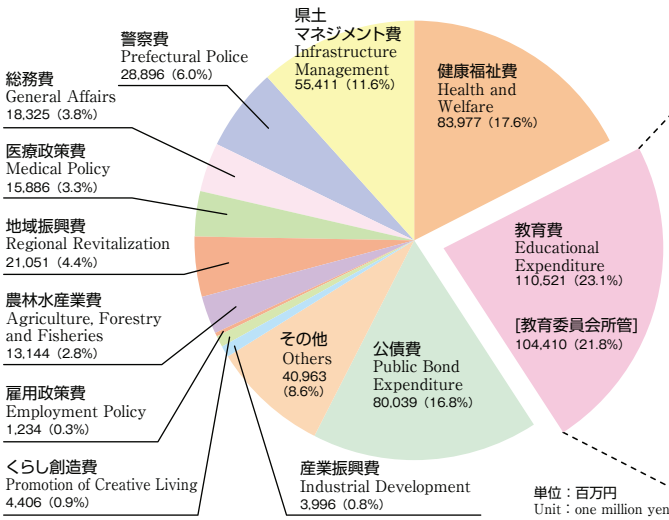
警察費
Prefectural Police
28,896（6.0%）

県土マネジメント費
Infrastructure Management
55,411（11.6%）

健康福祉費
Health and Welfare
83,977（17.6%）

総務費
General Affairs
18,325（3.8%）

医療政策費
Medical Policy
15,886（3.3%）

地域振興費
Regional Revitalization
21,051（4.4%）

農林水産業費
Agriculture, Forestry and Fisheries
13,144（2.8%）

雇用政策費
Employment Policy
1,234（0.3%）

くらし創造費
Promotion of Creative Living
4,406（0.9%）

その他
Others
40,963
（8.6%）

公債費
Public Bond Expenditure
80,039（16.8%）

教育費
Educational Expenditure
110,521（23.1%）

[教育委員会所管]
104,410（21.8%）

産業振興費
Industrial Development
3,996（0.8%）

単位：百万円
Unit：one million yen